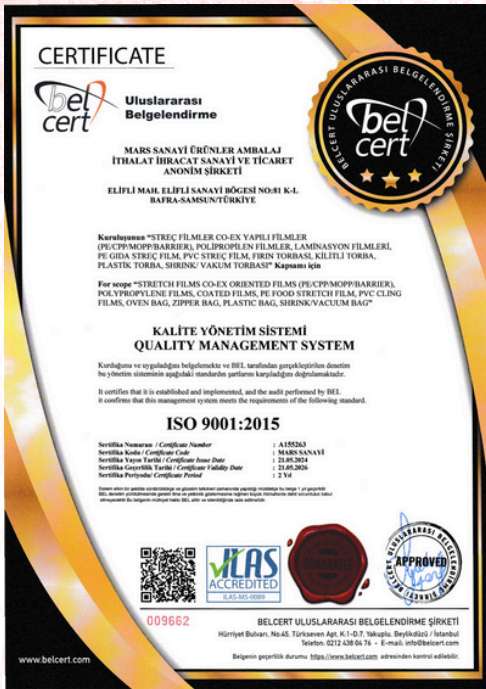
CERTIFICATE

bel cert Uluslararası Belgelendirme

BELCERT ULUSLARARASI BELGELENDİRME ŞİRKETİ
bel cert

MARS SANAYİ ÜRÜNLER AMBALAJ İTHALAT İHRACAT SANAYİ VE TİCARET ANONİM ŞİRKETİ

ELİFLİ MAH. ELİFLİ SANAYİ BÖGESİ NO:81 K-L BAFRA-SAMSUN/TÜRKİYE

Kuruluşunun "STREÇ FİLMLER CO-EX YAPILI FİLMLER (PE/CPP/MOPP/BARRIER), POLİPROPİLEN FİLMLER, LAMİNASYON FİLMLERİ, PE GIDA STREÇ FILM, PVC STREÇ FİLM, FIRIN TORBASI, KİLİTLİ TORBA, PLASTİK TORBA, SHRINK/ VAKUM TORBASI" Kapsamı için

For scope "STRETCH FILMS CO-EX ORIENTED FILMS (PE/CPP/MOPP/BARRIER), POLYPROPYLENE FILMS, COATED FILMS, PE FOOD STRETCH FILM, PVC CLING FILMS, OVEN BAG, ZIPPER BAG, PLASTIC BAG, SHRINK/VACUUM BAG"

KALİTE YÖNETİM SİSTEMİ
QUALITY MANAGEMENT SYSTEM

Kuruluşunu ve uyguladığını belgelemekte ve BEL tarafından gerçekleştirilen denetim bu yönetim sisteminin aşağıdaki standardın şartlarını karşıladığını doğrulamaktadır.

It certifies that it is established and implemented, and the audit performed by BEL it confirms that this management system meets the requirements of the following standard.

ISO 9001:2015

| Sertifika Numarası / Certificate Number | : A155263 |
|---|---|
| Sertifika Kodu / Certificate Code | : MARS SANAYİ |
| Sertifika Yayın Tarihi / Certificate Issue Date | : 21.05.2024 |
| Sertifika Geçerlilik Tarihi / Certificate Validity Date | : 21.05.2026 |
| Sertifika Periyodu/ Certificate Period | : 2 Yıl |

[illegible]

IAS ACCREDITED
ILAS-MS-0089

APPROVED

009662

BELCERT ULUSLARARASI BELGELENDİRME ŞİRKETİ
Hürriyet Bulvarı. No:45. Türkseven Apt. K:1-D:7. Yakuplu. Beylikdüzü / İstanbul
Telefon: 0212 438 04 76 - E-mail: info@belcert.com

www.belcert.com

Belgenin geçerlilik durumu https://www.belcert.com adresinden kontrol edilebilir.